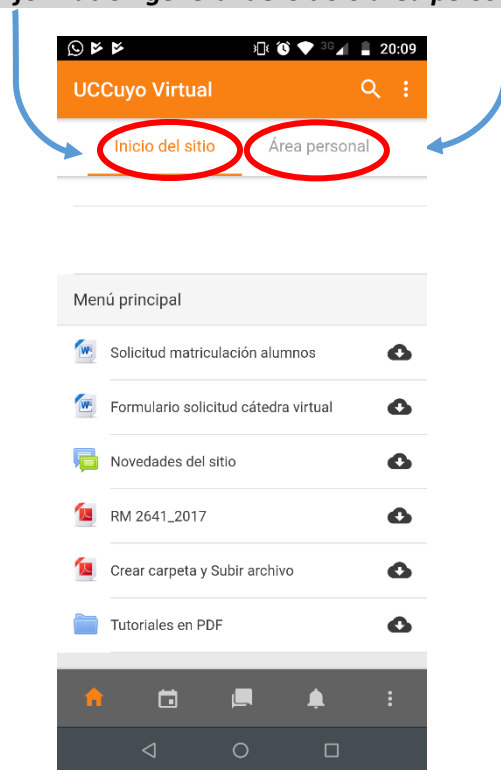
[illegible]

3G 20:09

UCCuyo Virtual

Inicio del sitio

Área personal

Menú principal

Solicitud matriculación alumnos

Formulario solicitud cátedra virtual

Novedades del sitio

RM 2641_2017

Crear carpeta y Subir archivo

Tutoriales en PDF